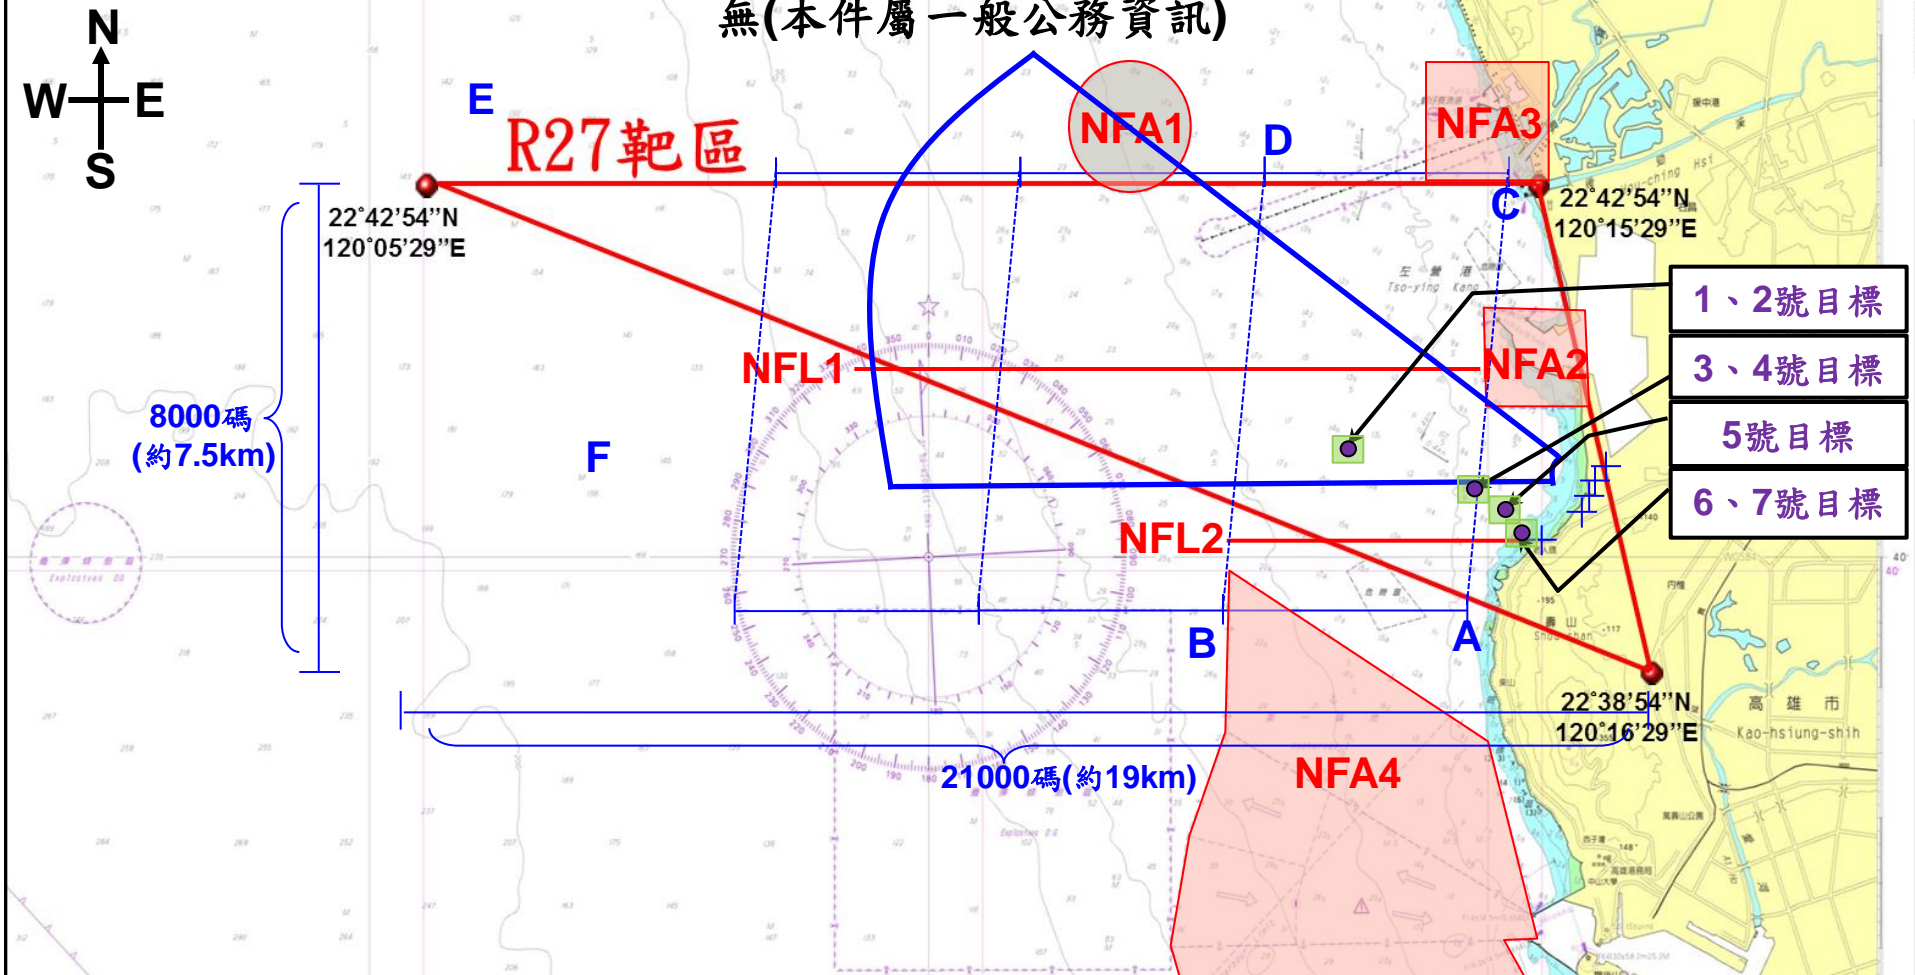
無(本件屬一般公務資訊)

N
W
E
S

E
R27靶區
NFA1
D
NFA3
C

22°42'54"N
120°05'29"E

22°42'54"N
120°15'29"E

左營港
Tso-ying Kang

1、2號目標
3、4號目標
5號目標
6、7號目標

NFL1
NFA2

8000碼
(約7.5km)

F

NFL2

B
A

22°38'54"N
120°16'29"E

高雄市
Kao-hsiung-shih

壽山
Shou-shan

21000碼(約19km)
NFA4

Explosives DG